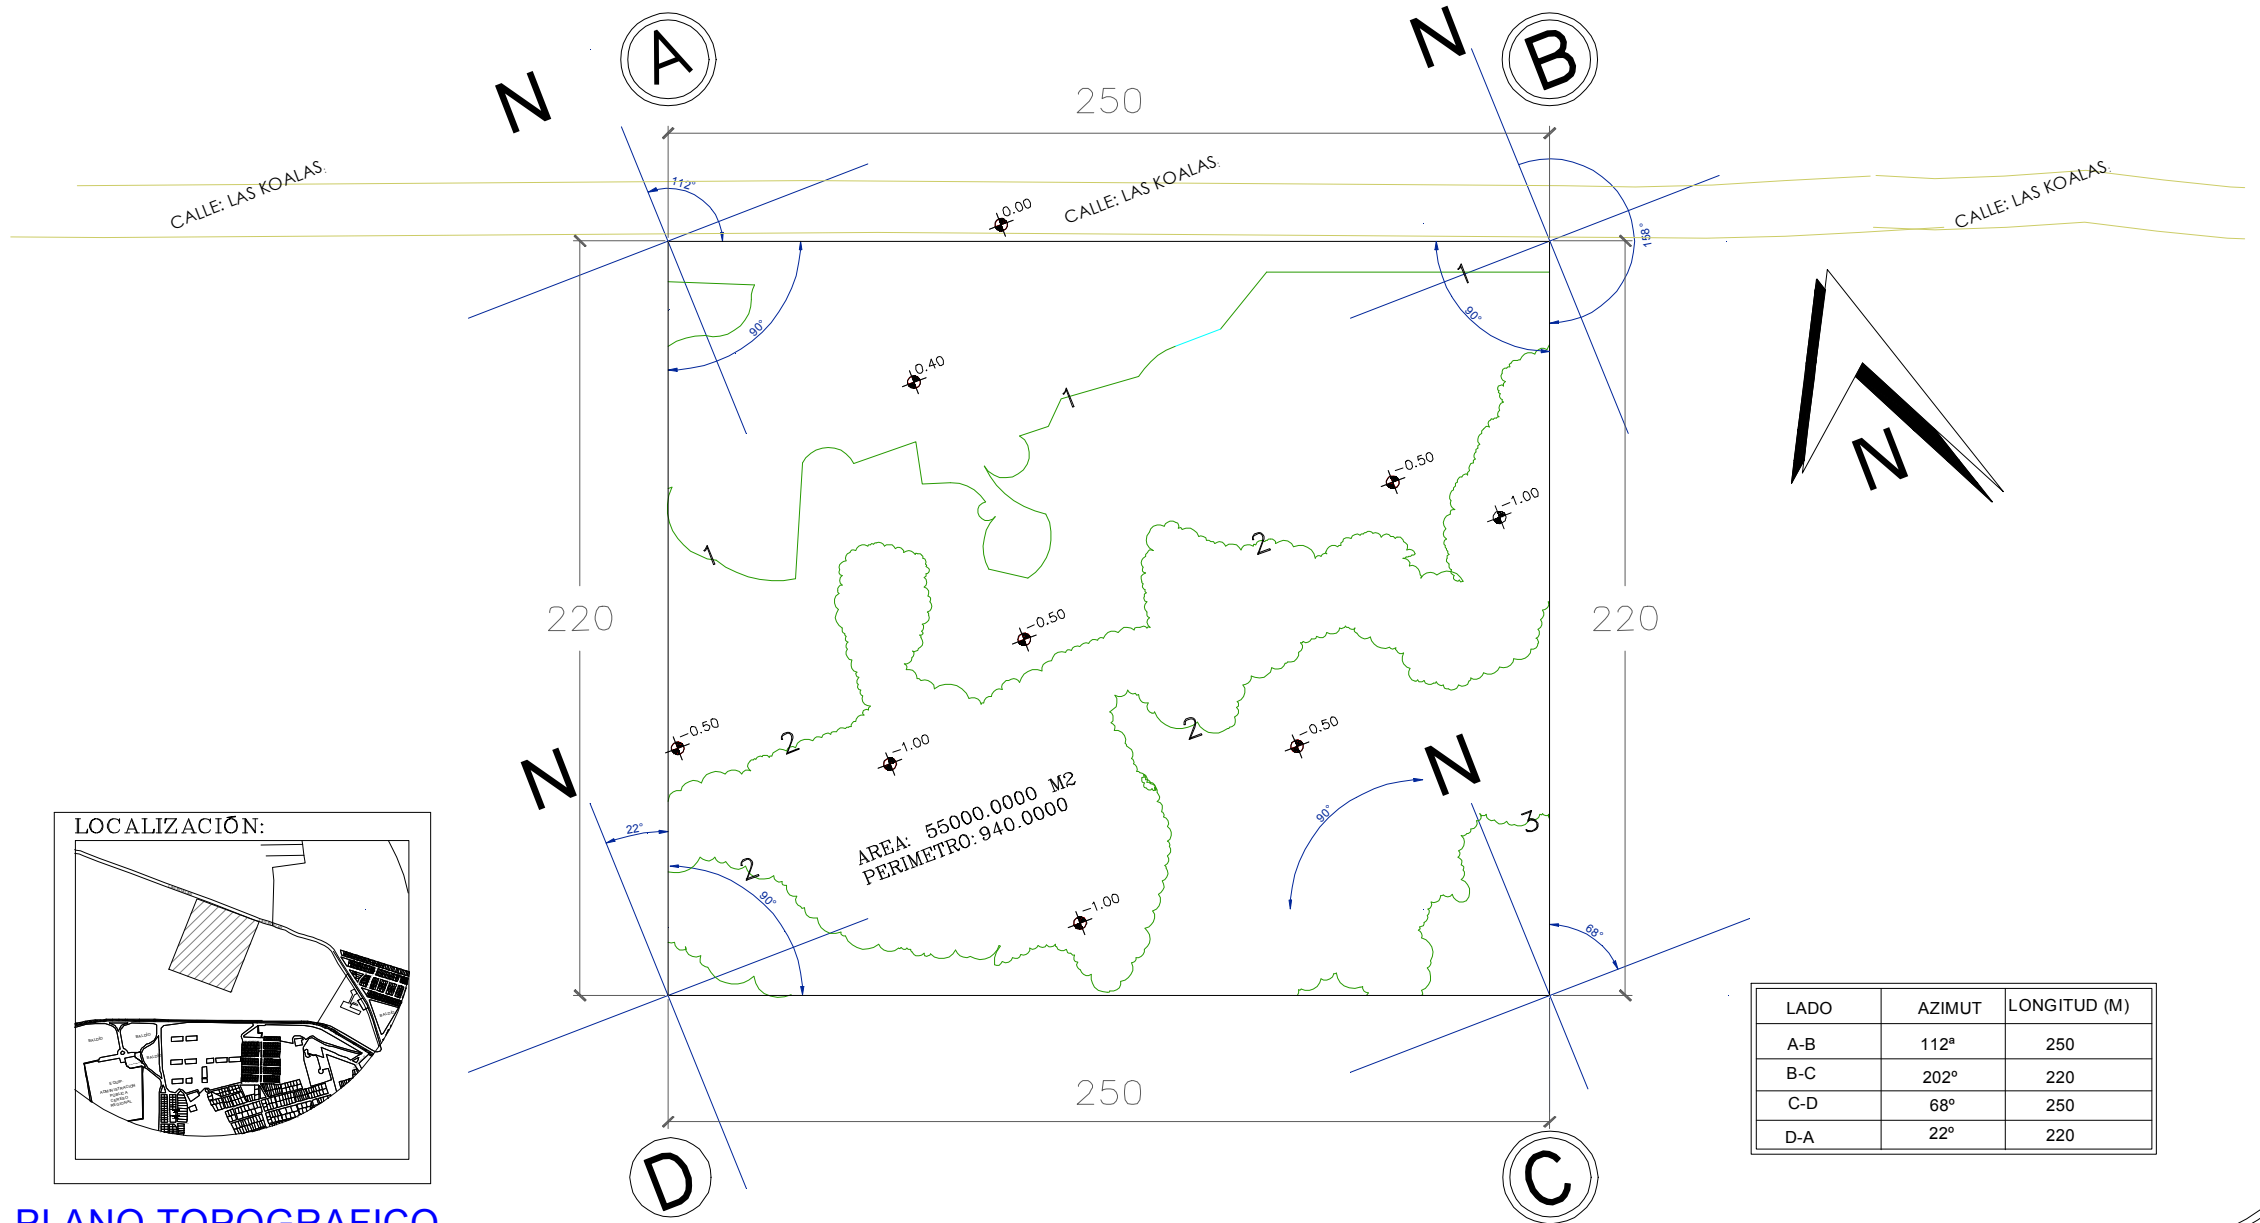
A

B

N

N

250

CALLE: LAS KOALAS.

CALLE: LAS KOALAS.

CALLE: LAS KOALAS.

112°

0.00

158°

1

90°

90°

0.40

1

-0.50

-1.00

1

2

-0.50

220

220

N

-0.50

2

-1.00

2

-0.50

N

AREA: 55000.0000 M2
PERIMETRO: 940.0000

90°

3

22°

2

90°

-1.00

68°

LOCALIZACIÓN:

| LADO | AZIMUT | LONGITUD (M) |
|---|---|---|
| A-B | 112ª | 250 |
| B-C | 202º | 220 |
| C-D | 68º | 250 |
| D-A | 22º | 220 |

250

D

C

PLANO TOPOGRAFICO